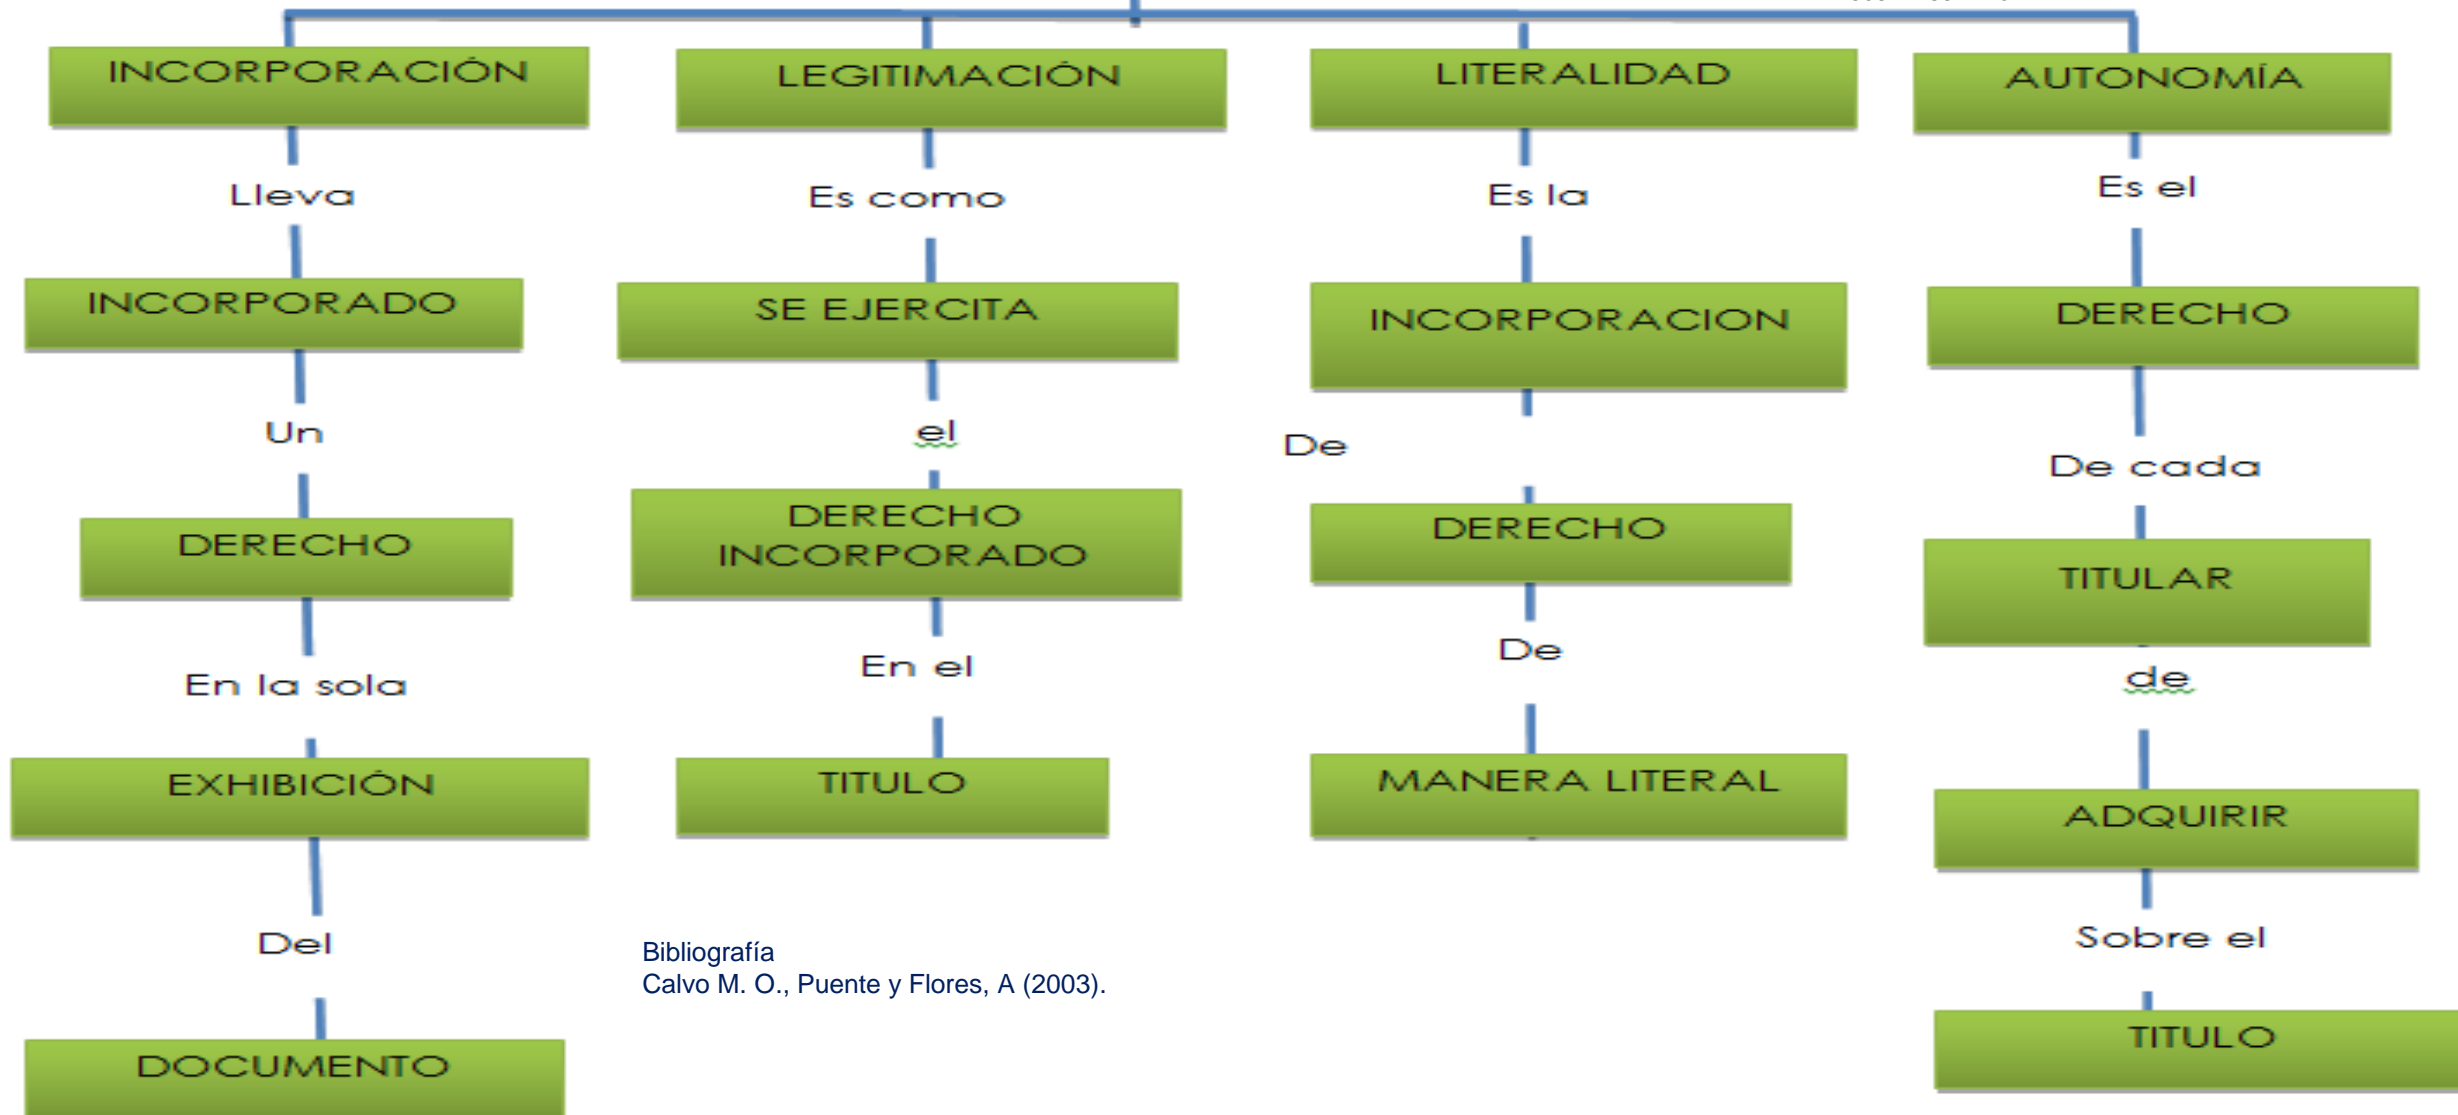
INCORPORACIÓN

Lleva

INCORPORADO

Un

DERECHO

En la sola

EXHIBICIÓN

Del

DOCUMENTO

LEGITIMACIÓN

Es como

SE EJERCITA

el

DERECHO INCORPORADO

En el

TITULO

LITERALIDAD

Es la

INCORPORACION

De

DERECHO

De

MANERA LITERAL

AUTONOMÍA

Es el

DERECHO

De cada

TITULAR

de

ADQUIRIR

Sobre el

TITULO

Bibliografía
Calvo M. O., Puente y Flores, A (2003).